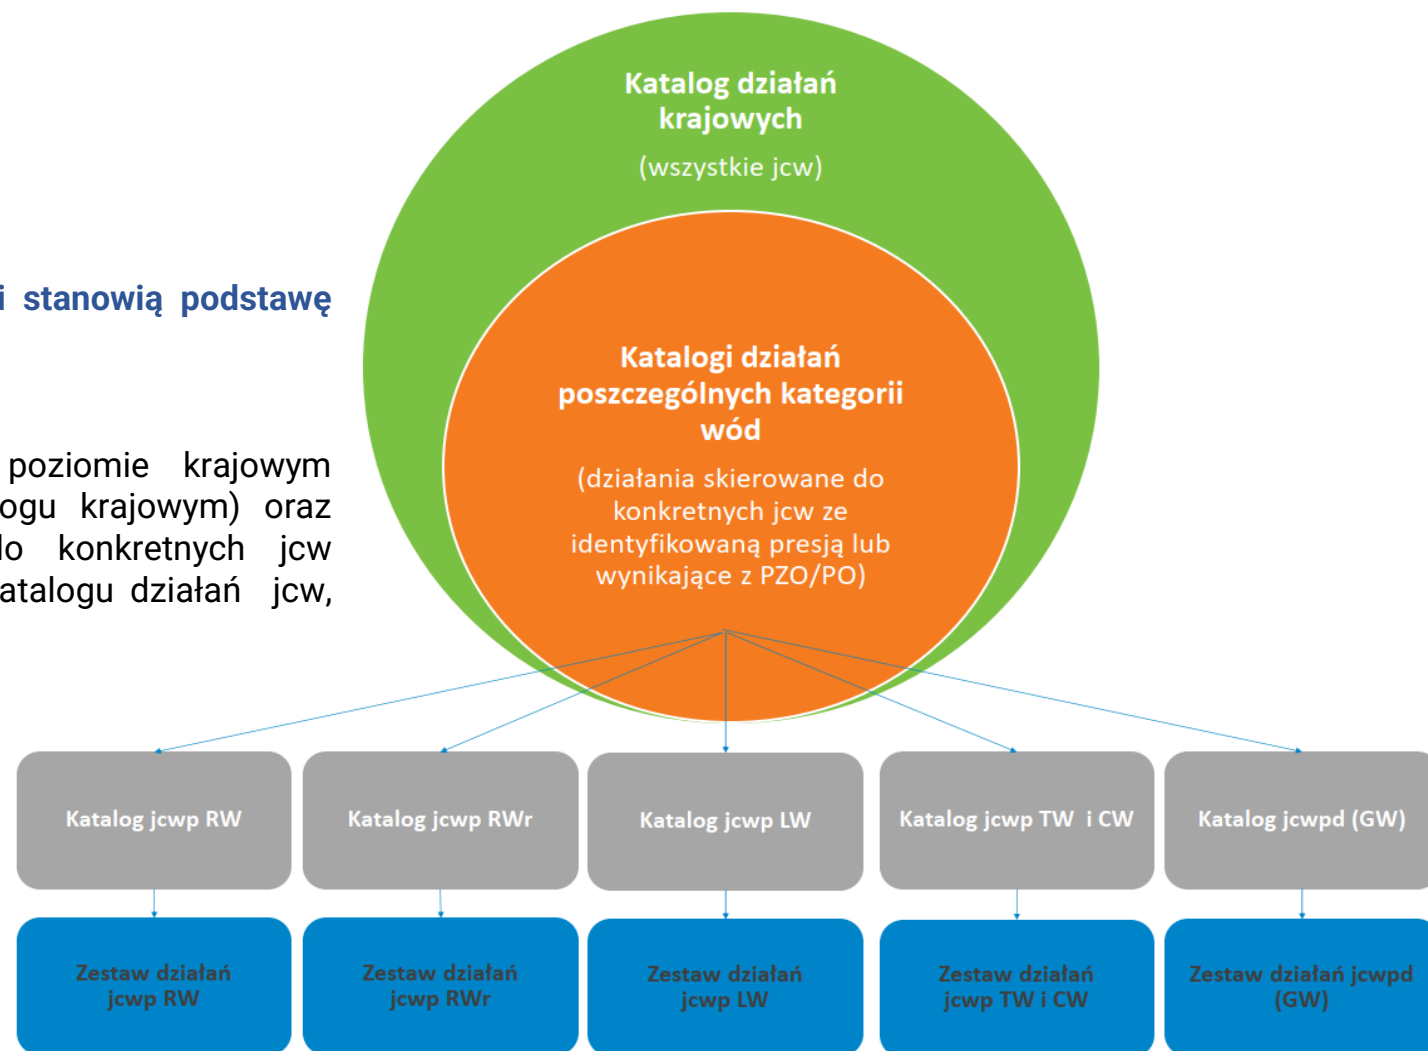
i stanowią podstawę

poziomie krajowym
ogu krajowym) oraz
lo konkretnych jcw
atalogu działań jcw,

Katalog działań krajowych
(wszystkie jcw)

Katalogi działań poszczególnych kategorii wód
(działania skierowane do konkretnych jcw ze identyfikowaną presją lub wynikające z PZO/PO)

Katalog jcwp RW

Katalog jcwp RWr

Katalog jcwp LW

Katalog jcwp TW i CW

Katalog jcwpd (GW)

Zestaw działań jcwp RW

Zestaw działań jcwp RWr

Zestaw działań jcwp LW

Zestaw działań jcwp TW i CW

Zestaw działań jcwpd (GW)